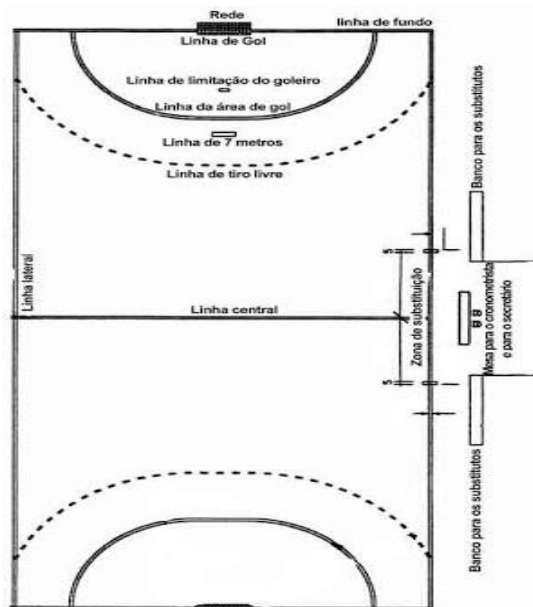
Rede
linha de fundo
Linha de Gol
Linha de limitação do goleiro
Linha da área de gol
Linha de 7 metros
Linha de tiro livre
Banco para os substitutos
Linha lateral
5
Zona de substituição
Linha central
Mesa para o cronometrista e para o secretário
5
Banco para os substitutos